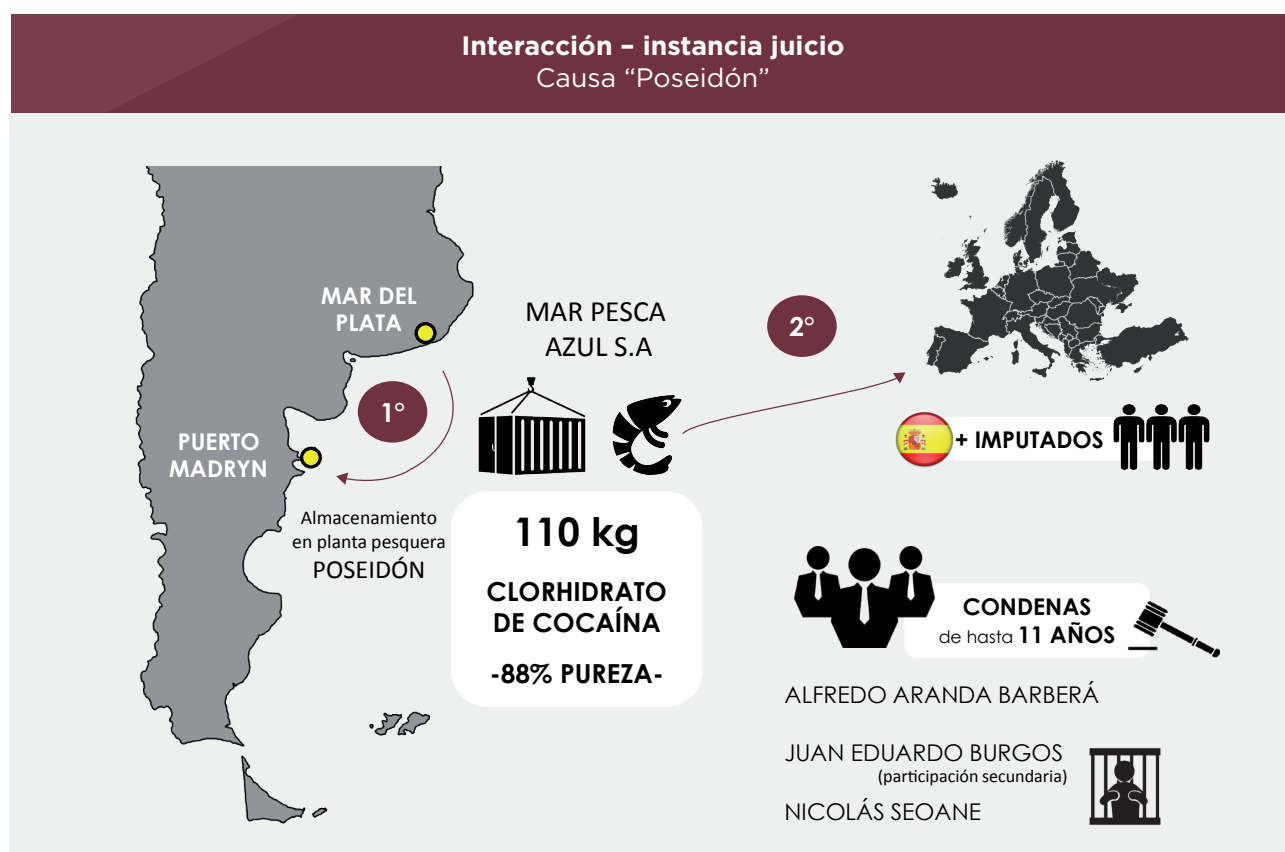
**Interacción – instancia juicio**
Causa “Poseidón”

MAR DEL PLATA

PUERTO MADRYN

1°

MAR PESCA AZUL S.A

2°

+ IMPUTADOS

Almacenamiento en planta pesquera POSEIDÓN

110 kg

CLORHIDRATO DE COCAÍNA

-88% PUREZA-

CONDENAS
de hasta 11 AÑOS

ALFREDO ARANDA BARBERÁ

JUAN EDUARDO BURGOS
(participación secundaria)

NICOLÁS SEOANE